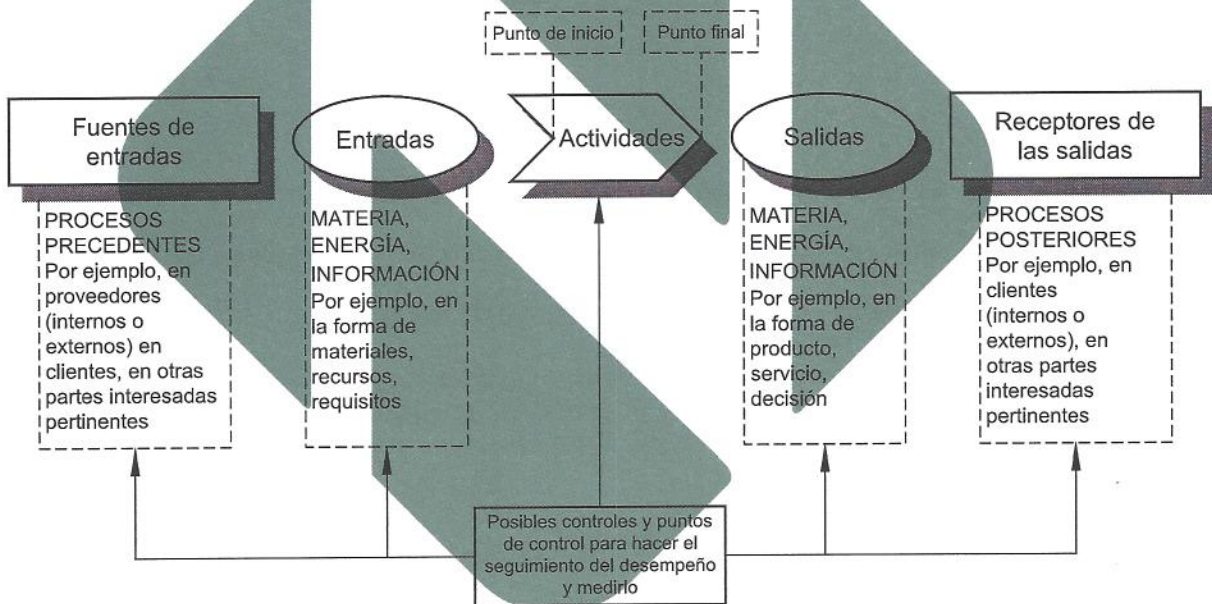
Punto de inicio

Punto final

Fuentes de entradas

Entradas

Actividades

Salidas

Receptores de las salidas

PROCESOS PRECEDENTES
Por ejemplo, en proveedores (internos o externos) en clientes, en otras partes interesadas pertinentes

MATERIA, ENERGÍA, INFORMACIÓN
Por ejemplo, en la forma de materiales, recursos, requisitos

MATERIA, ENERGÍA, INFORMACIÓN
Por ejemplo, en la forma de producto, servicio, decisión

PROCESOS POSTERIORES
Por ejemplo, en clientes (internos o externos), en otras partes interesadas pertinentes

Posibles controles y puntos de control para hacer el seguimiento del desempeño y medirlo